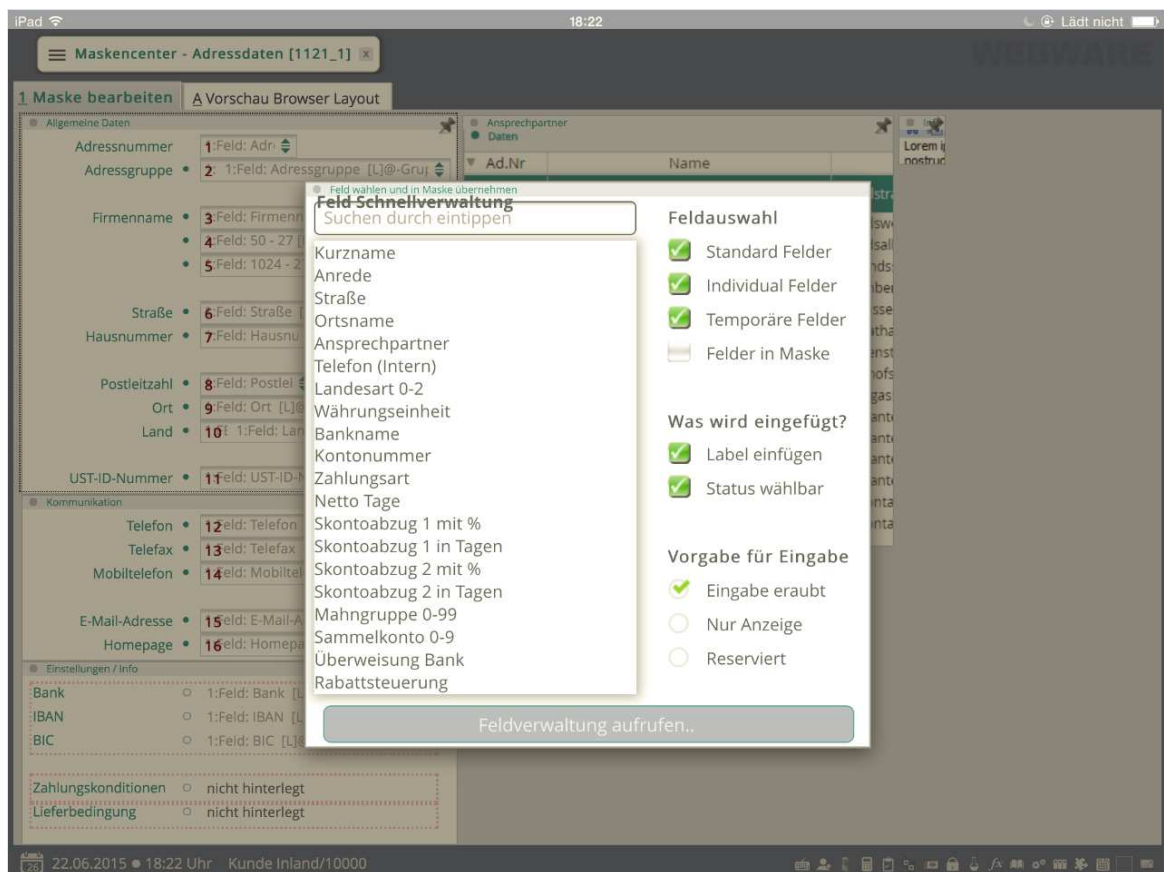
iPad 18:22 Lädt nicht

Maskencenter - Adressdaten [1121_1]

WEBWARE

1 Maske bearbeiten | A Vorschau Browser Layout

Allgemeine Daten

Adressnummer 1:Feld: Adr

Adressgruppe • 2: 1:Feld: Adressgruppe [L]@-Gru

Firmenname • 3:Feld: Firmenn

• 4:Feld: 50 - 27

• 5:Feld: 1024 - 2

Straße • 6:Feld: Straße

Hausnummer • 7:Feld: Hausnu

Postleitzahl • 8:Feld: Postlei

Ort • 9:Feld: Ort [L]@

Land • 10 1:Feld: Lan

UST-ID-Nummer • 11Feld: UST-ID-

Kommunikation

Telefon • 12eld: Telefon

Telefax • 13eld: Telefax

Mobiltelefon • 14eld: Mobiltel

E-Mail-Adresse • 15eld: E-Mail-A

Homepage • 16eld: Homepa

Einstellungen / Info

Bank 1:Feld: Bank [L

IBAN 1:Feld: IBAN [L

BIC 1:Feld: BIC [L]

Zahlungskonditionen nicht hinterlegt

Lieferbedingung nicht hinterlegt

Ansprechpartner Daten

Ad.Nr Name

Lorem i nostrud

Feld wählen und in Maske übernehmen

Feld Schnellverwaltung

Suchen durch eintippen

Kurzname
Anrede
Straße
Ortsname
Ansprechpartner
Telefon (Intern)
Landesart 0-2
Währungseinheit
Bankname
Kontonummer
Zahlungsart
Netto Tage
Skontoabzug 1 mit %
Skontoabzug 1 in Tagen
Skontoabzug 2 mit %
Skontoabzug 2 in Tagen
Mahngruppe 0-99
Sammelkonto 0-9
Überweisung Bank
Rabattsteuerung

Feldauswahl

Standard Felder

Individual Felder

Temporäre Felder

Felder in Maske

Was wird eingefügt?

Label einfügen

Status wählbar

Vorgabe für Eingabe

Eingabe eraubt

Nur Anzeige

Reserviert

Feldverwaltung aufrufen..

22.06.2015 • 18:22 Uhr Kunde Inland/10000